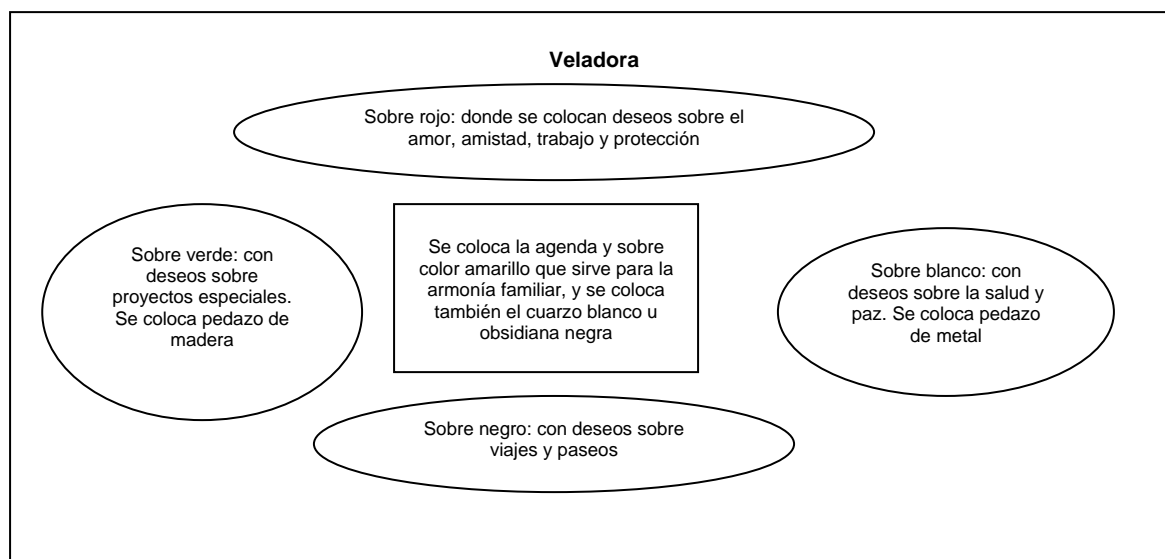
Veladora

Sobre rojo: donde se colocan deseos sobre el amor, amistad, trabajo y protección

Sobre verde: con deseos sobre proyectos especiales. Se coloca pedazo de madera

Se coloca la agenda y sobre color amarillo que sirve para la armonía familiar, y se coloca también el cuarzo blanco u obsidiana negra

Sobre blanco: con deseos sobre la salud y paz. Se coloca pedazo de metal

Sobre negro: con deseos sobre viajes y paseos